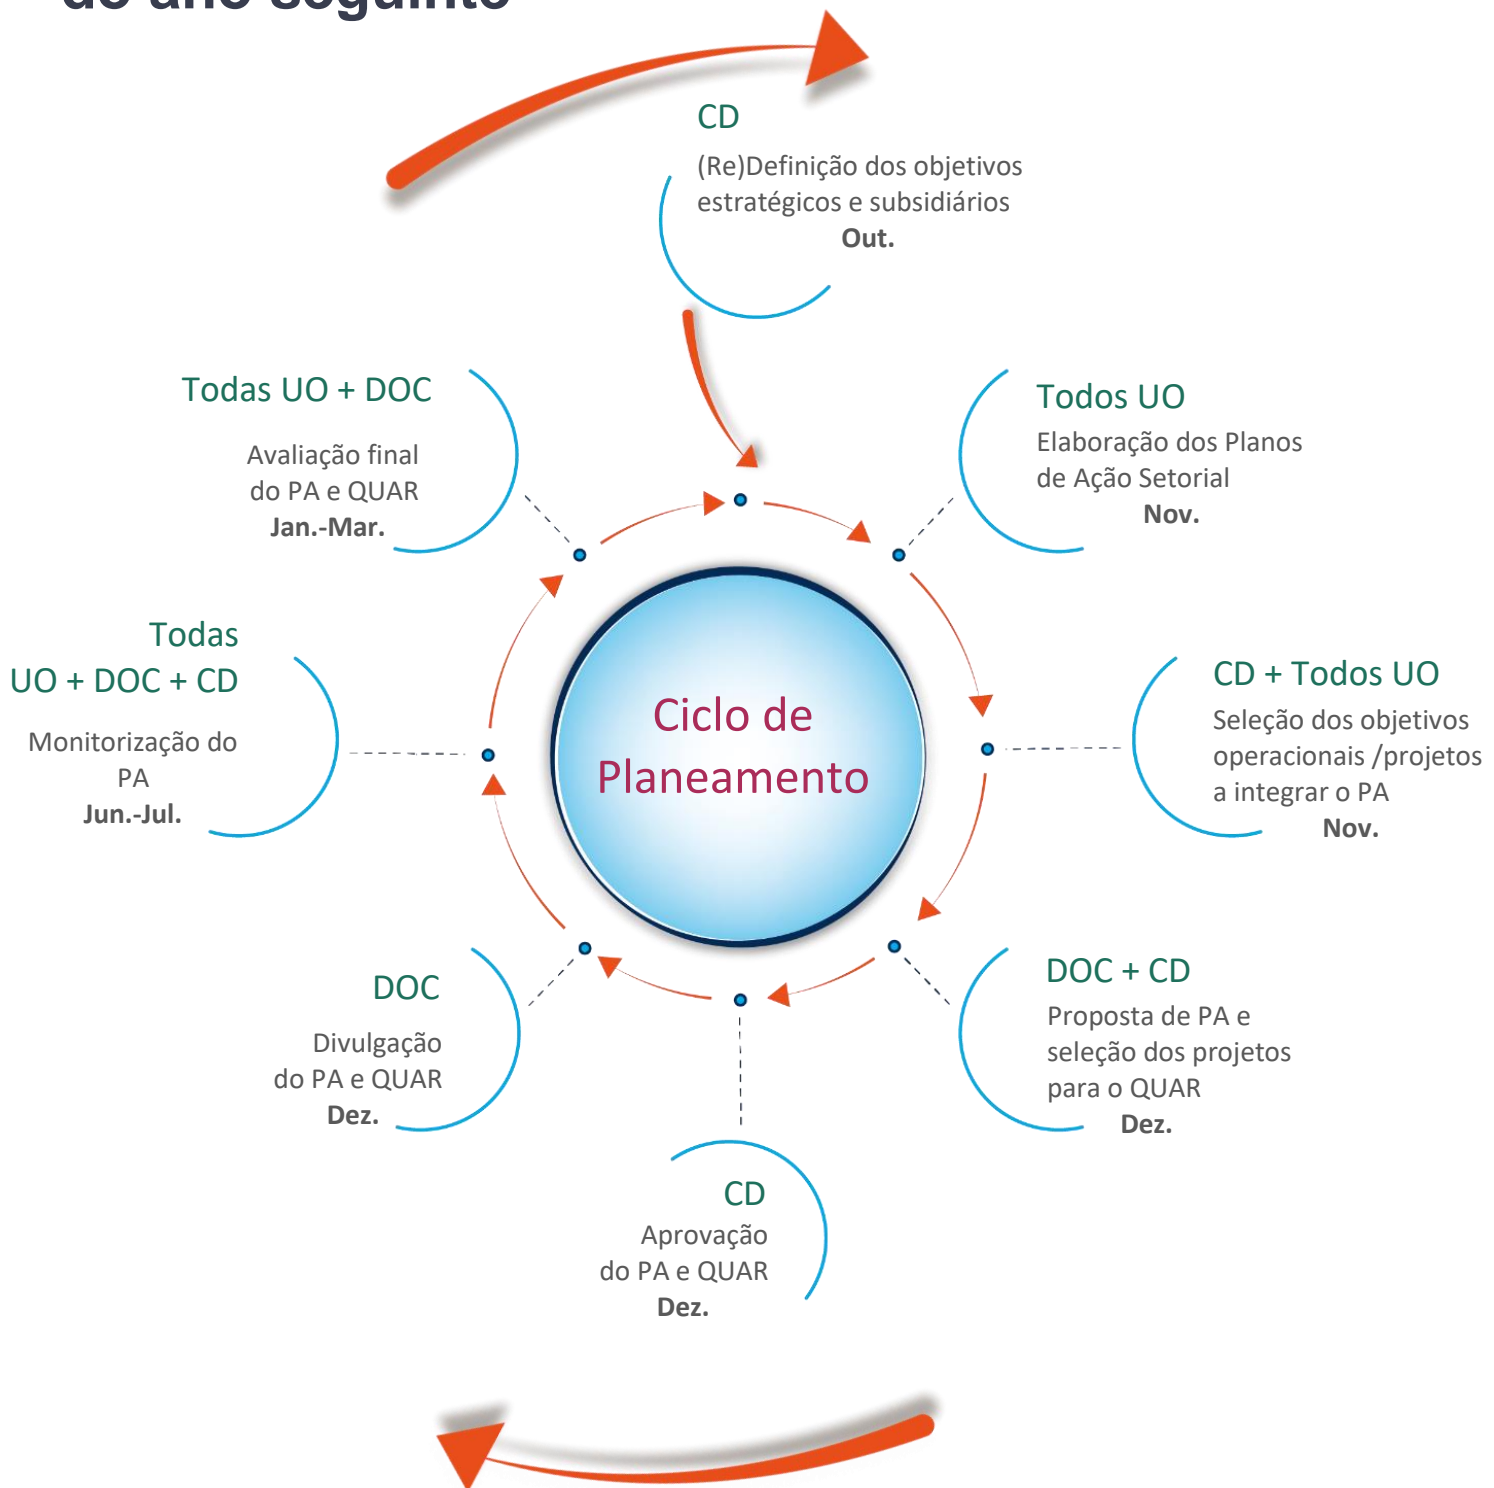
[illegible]

CD
(Re)Definição dos objetivos estratégicos e subsidiários
Out.

Todos UO
Elaboração dos Planos de Ação Setorial
Nov.

CD + Todos UO
Seleção dos objetivos operacionais /projetos a integrar o PA
Nov.

DOC + CD
Proposta de PA e seleção dos projetos para o QUAR
Dez.

CD
Aprovação do PA e QUAR
Dez.

DOC
Divulgação do PA e QUAR
Dez.

Todas UO + DOC + CD
Monitorização do PA
Jun.-Jul.

Todas UO + DOC
Avaliação final do PA e QUAR
Jan.-Mar.

Ciclo de Planeamento